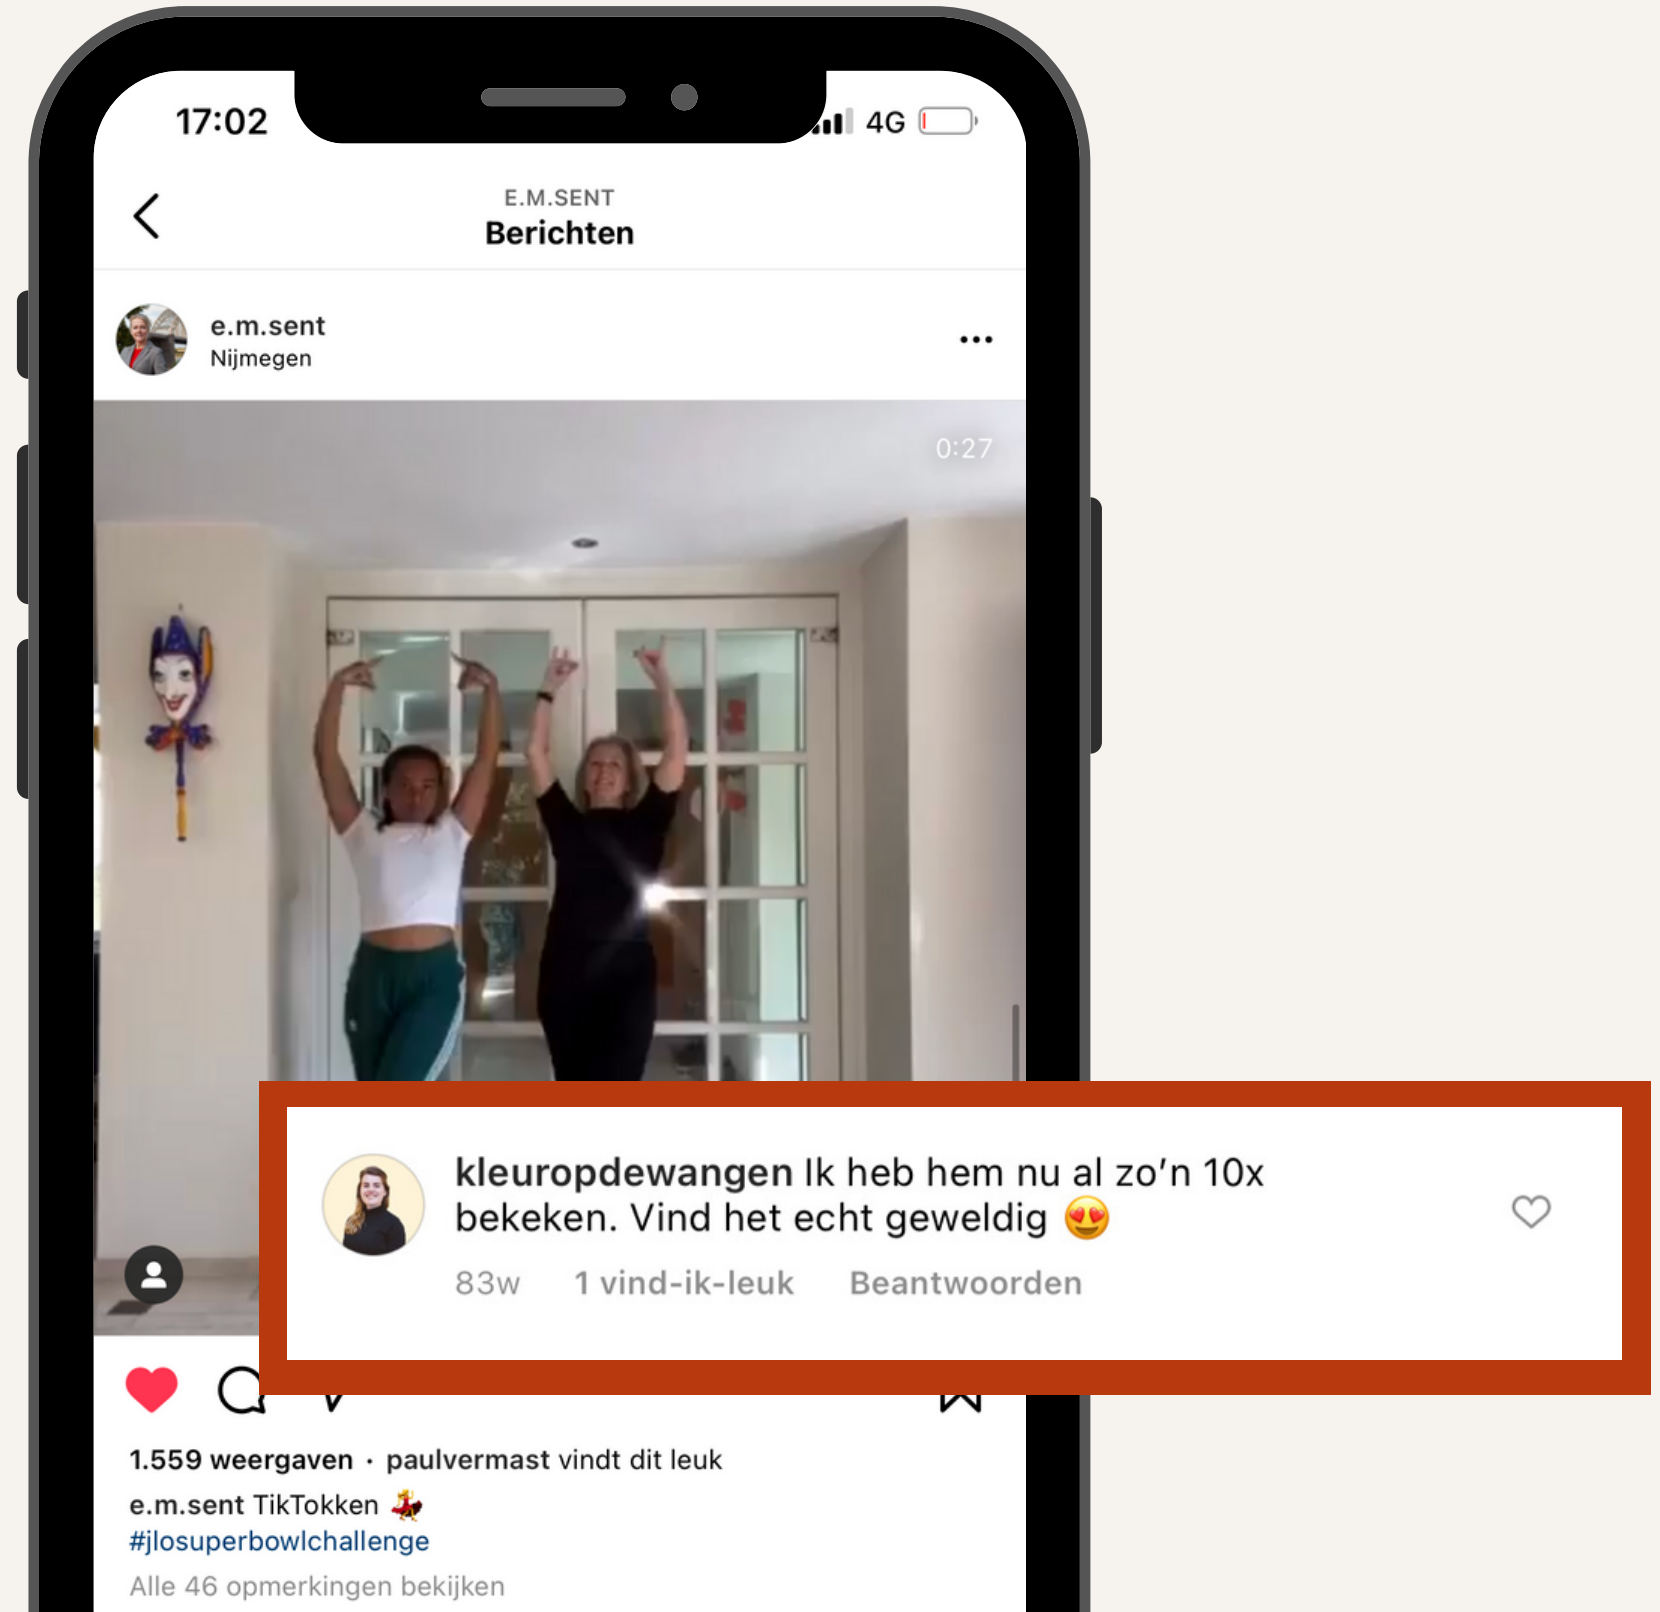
17:02

4G

E.M.SENT
Berichten

e.m.sent
Nijmegen

0:27

kleuropdewangen Ik heb hem nu al zo'n 10x bekeken. Vind het echt geweldig 😍

83w 1 vind-ik-leuk Beantwoorden

1.559 weergaven · paulvermast vindt dit leuk

e.m.sent TikTokken 💃
#jlosuperbowlchallenge

Alle 46 opmerkingen bekijken